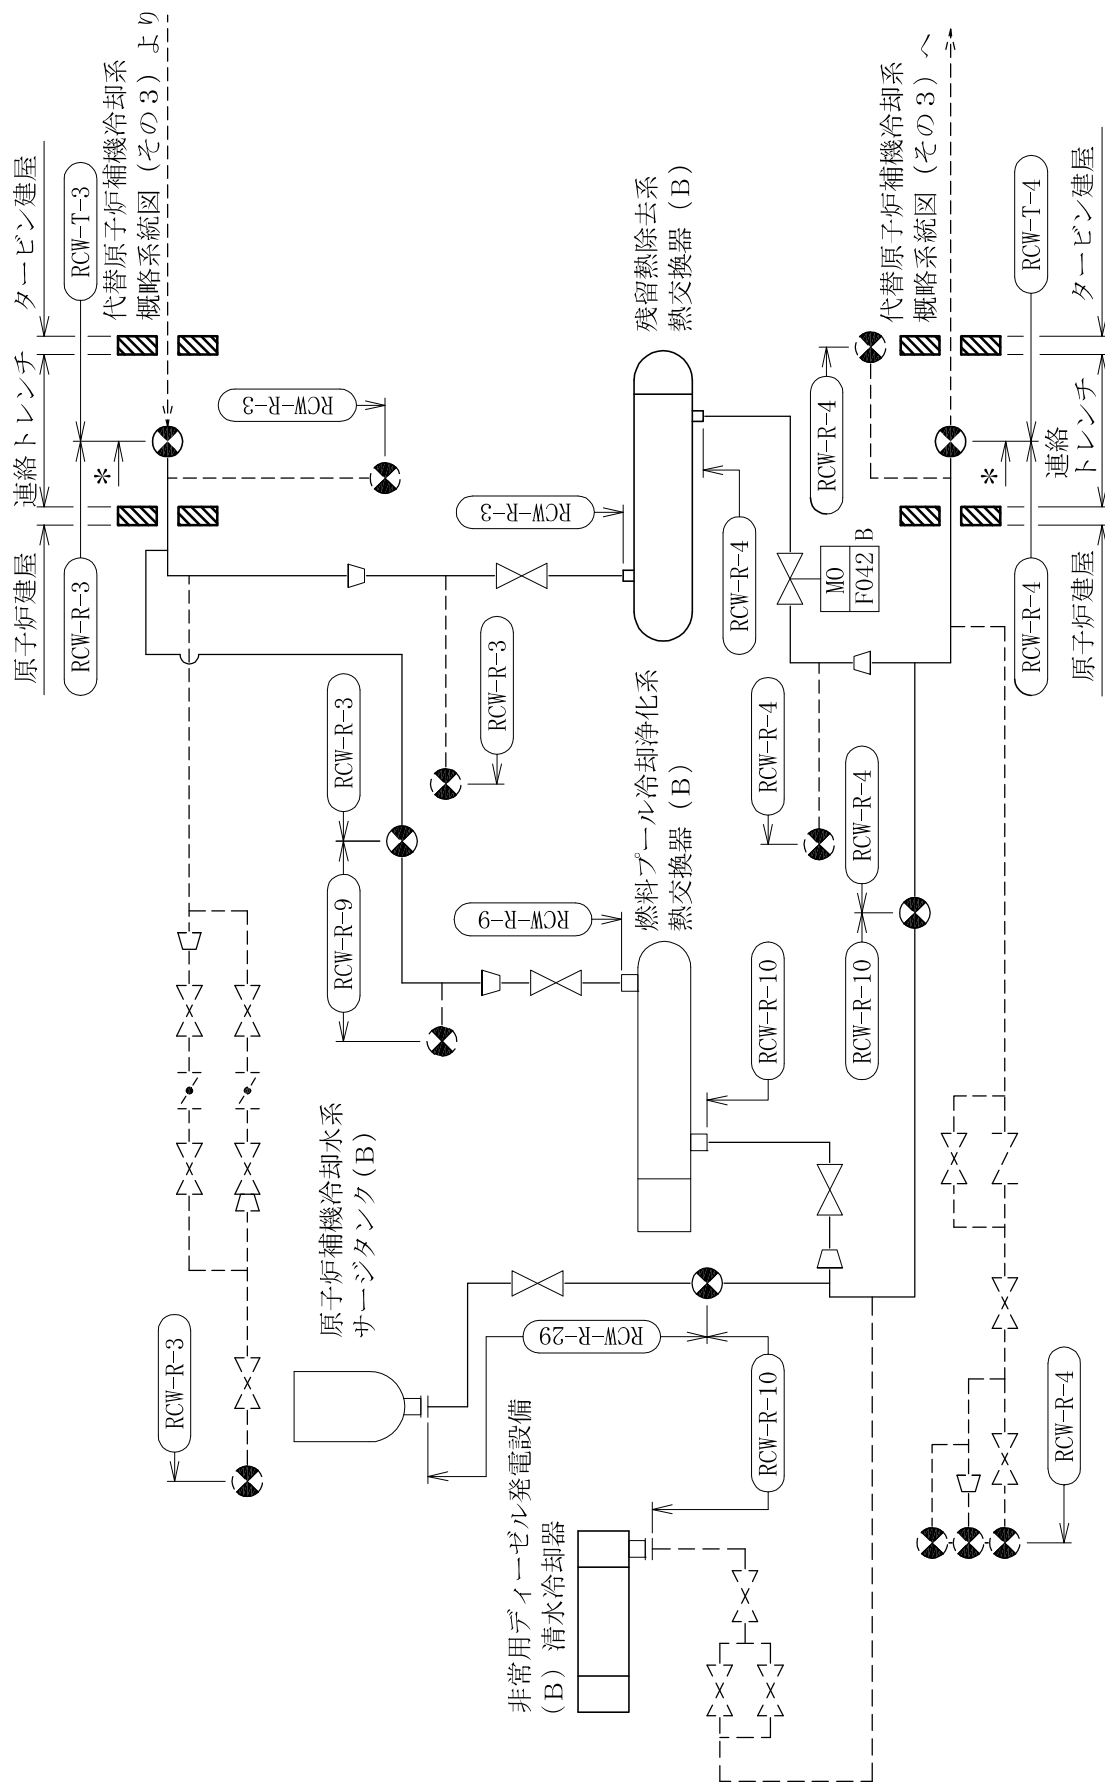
原子炉建屋
連絡トレンチ
タービン建屋
RCW-R-3
RCW-T-3
代替原子炉補機冷却系概略系統図（その３）より
*
RCW-R-3
RCW-R-3
残留熱除去系熱交換器（B）
RCW-R-3
RCW-R-4
MO
F042
B
RCW-R-4
代替原子炉補機冷却系概略系統図（その３）へ
*
原子炉建屋
連絡トレンチ
タービン建屋
RCW-R-4
RCW-T-4
RCW-R-3
RCW-R-9
RCW-R-9
燃料プール冷却浄化系熱交換器（B）
RCW-R-10
RCW-R-4
RCW-R-4
RCW-R-10
原子炉補機冷却水系サージタンク（B）
RCW-R-3
RCW-R-29
RCW-R-10
非常用ディーゼル発電設備（B）清水冷却器
RCW-R-4